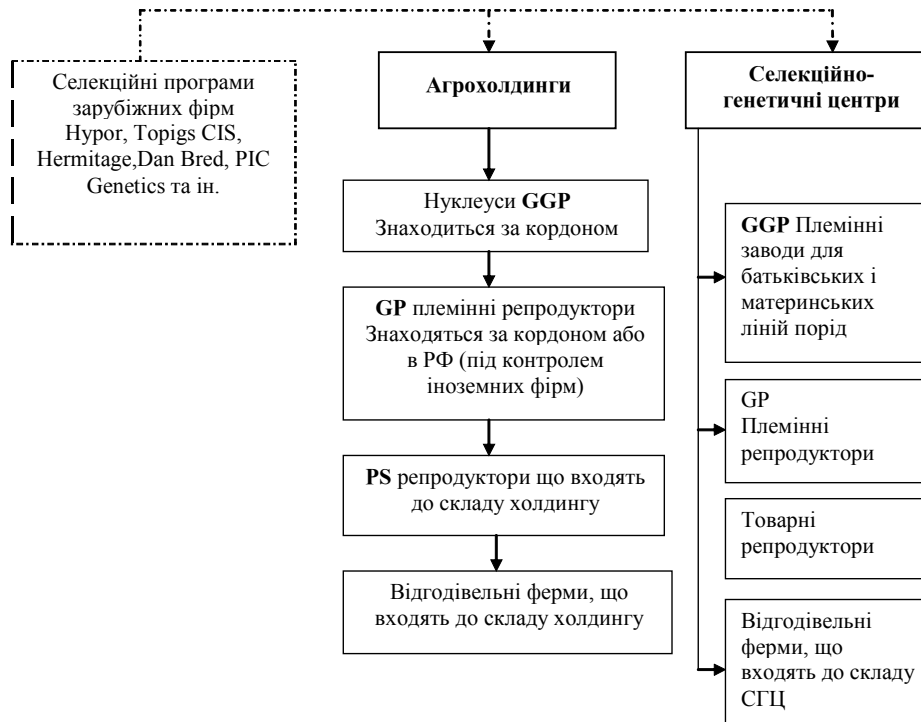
Селекційні програми зарубіжних фірм Hypor, Topigs CIS, Hermitage,Dan Bred, PIC Genetics та ін.

**Агрохолдинги**

Нуклеуси **GGP** Знаходиться за кордоном

**GP** племінні репродуктори Знаходяться за кордоном або в РФ (під контролем іноземних фірм)

**PS** репродуктори що входять до складу холдингу

Відгодівельні ферми, що входять до складу холдингу

**Селекційно-генетичні центри**

**GGP** Племінні заводи для батьківських і материнських ліній порід

GP Племінні репродуктори

Товарні репродуктори

Відгодівельні ферми, що входять до складу СГЦ